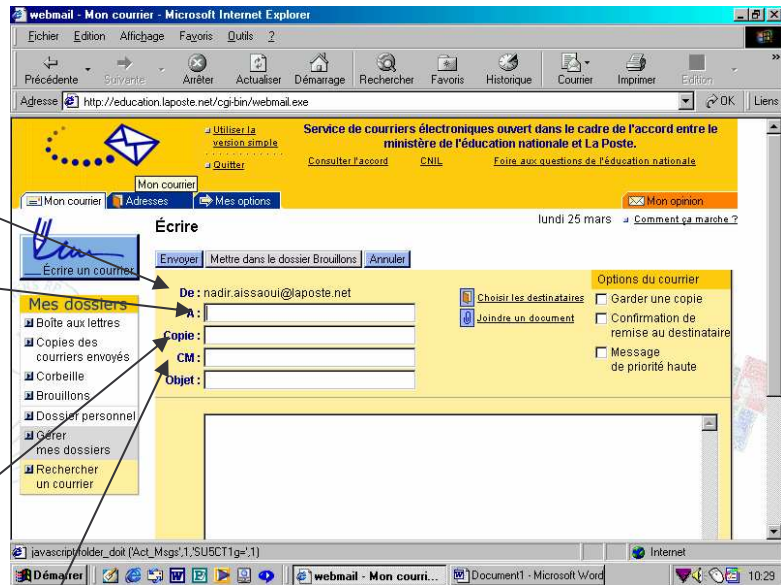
webmail - Mon courrier - Microsoft Internet Explorer

Fichier Edition Affichage Favoris Outils ?

Précédente Suivante Arrêter Actualiser Démarrage Rechercher Favoris Historique Courrier Imprimer Edition

Adresse http://education.laposte.net/cgi-bin/webmail.exe OK Liens

Utiliser la version simple
Quitter

Service de courriers électroniques ouvert dans le cadre de l'accord entre le ministère de l'éducation nationale et La Poste.

Consulter l'accord CNIL Foire aux questions de l'éducation nationale

Mon courrier

Mon courrier Adresses Mes options Mon opinion

Écrire

lundi 25 mars Comment ça marche ?

Écrire un courrier

Envoyer Mettre dans le dossier Brouillons Annuler

Mes dossiers
Boîte aux lettres
Copies des courriers envoyés
Corbeille
Brouillons
Dossier personnel
Gérer mes dossiers
Rechercher un courrier

De : nadir.aissaoui@laposte.net
A :
Copie :
CM :
Objet :

Choisir les destinataires
Joindre un document

Options du courrier
Garder une copie
Confirmation de remise au destinataire
Message de priorité haute

javascript:folder_doit ('Act_Msgs',1,'SU5CT1g=',1)

Internet

Démarrer webmail - Mon courri... Document1 - Microsoft Word 10:29